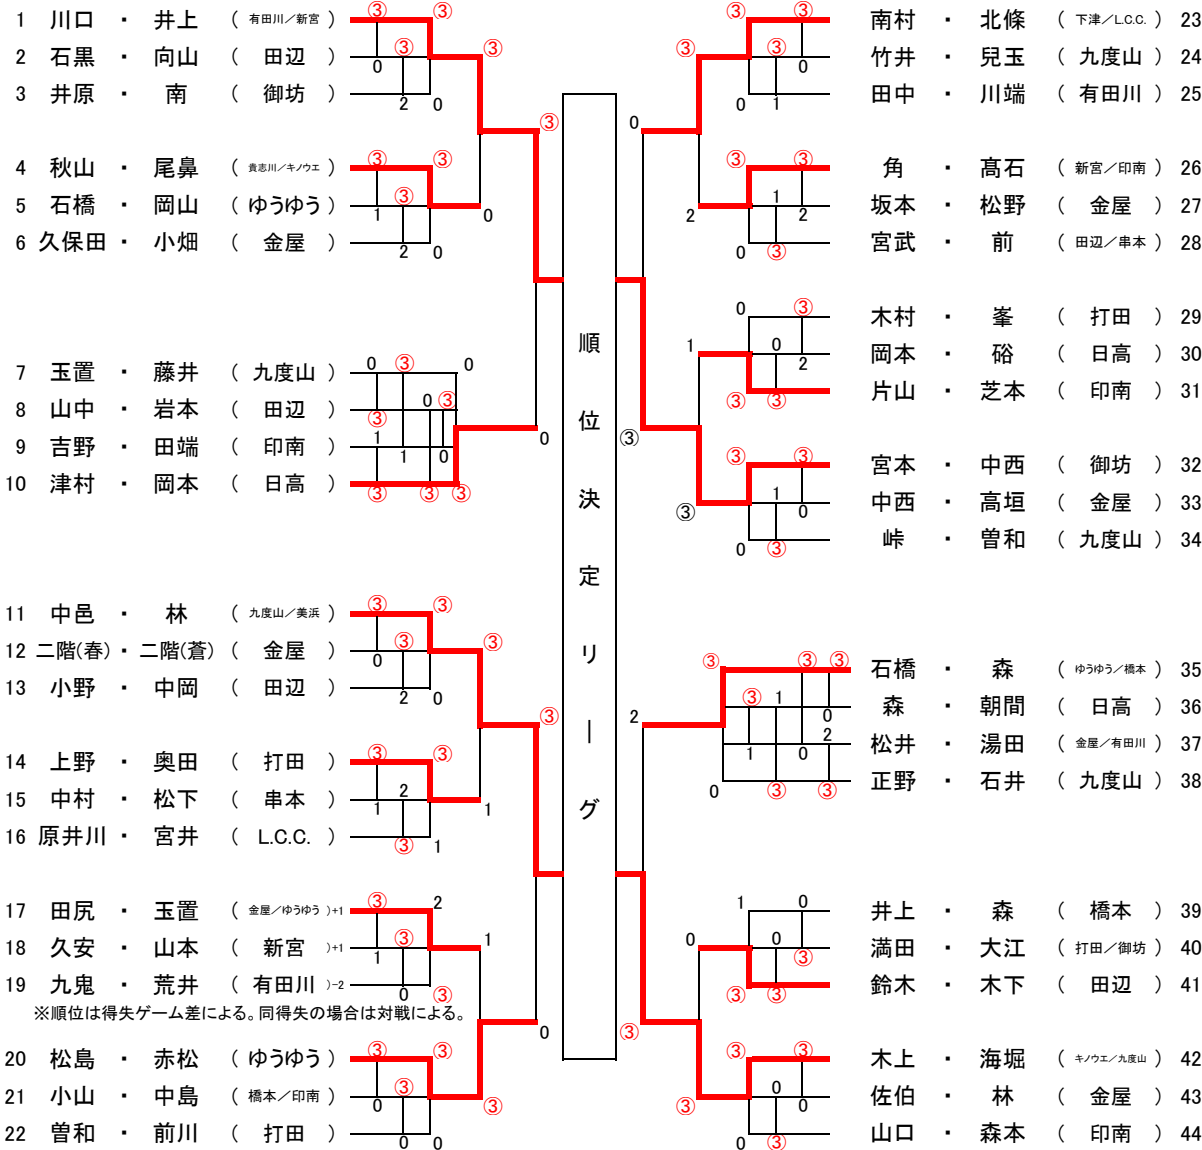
1 川口 ・ 井上 （有田川／新宮）
2 石黒 ・ 向山 （田辺）
3 井原 ・ 南 （御坊）
4 秋山 ・ 尾鼻 （貴志川／キノウエ）
5 石橋 ・ 岡山 （ゆうゆう）
6 久保田 ・ 小畑 （金屋）
7 玉置 ・ 藤井 （九度山）
8 山中 ・ 岩本 （田辺）
9 吉野 ・ 田端 （印南）
10 津村 ・ 岡本 （日高）
11 中邑 ・ 林 （九度山／美浜）
12 二階(春) ・ 二階(蒼) （金屋）
13 小野 ・ 中岡 （田辺）
14 上野 ・ 奥田 （打田）
15 中村 ・ 松下 （串本）
16 原井川 ・ 宮井 （L.C.C.）
17 田尻 ・ 玉置 （金屋／ゆうゆう）+1
18 久安 ・ 山本 （新宮）+1
19 九鬼 ・ 荒井 （有田川）-2
※順位は得失ゲーム差による。同得失の場合は対戦による。
20 松島 ・ 赤松 （ゆうゆう）
21 小山 ・ 中島 （橋本／印南）
22 曽和 ・ 前川 （打田）

順位決定リーグ

南村 ・ 北條 （下津／L.C.C.） 23
竹井 ・ 兒玉 （九度山） 24
田中 ・ 川端 （有田川） 25
角 ・ 高石 （新宮／印南） 26
坂本 ・ 松野 （金屋） 27
宮武 ・ 前 （田辺／串本） 28
木村 ・ 峯 （打田） 29
岡本 ・ 硲 （日高） 30
片山 ・ 芝本 （印南） 31
宮本 ・ 中西 （御坊） 32
中西 ・ 高垣 （金屋） 33
峠 ・ 曽和 （九度山） 34
石橋 ・ 森 （ゆうゆう／橋本） 35
森 ・ 朝間 （日高） 36
松井 ・ 湯田 （金屋／有田川） 37
正野 ・ 石井 （九度山） 38
井上 ・ 森 （橋本） 39
満田 ・ 大江 （打田／御坊） 40
鈴木 ・ 木下 （田辺） 41
木上 ・ 海堀 （キノウエ／九度山） 42
佐伯 ・ 林 （金屋） 43
山口 ・ 森本 （印南） 44

③ ③ ③ 0 ③ 2 0 ③ ③ ③ ③ 1 0 2 0 0 ③ ③ 0 ③ 0 ③ ③ 1 1 0 0 ③ ③ ③ ③ ③ ③ ③ 0 ③ 2 0 ③ ③ ③ 2 1 1 ③ 1 ③ 2 ③ 1 1 0 ③ 0 ③ ③ ③ ③ ③ 0 0 0 ③
③ ③ ③ ③ 0 0 1 0 ③ ③ ③ ③ 1 2 2 0 ③ 0 ③ 1 0 2 ③ ③ ③ ③ ③ ③ 1 0 ③ 0 ③ ③ ③ ③ ③ ③ 1 0 2 1 0 2 0 ③ ③ 1 0 0 0 ③ ③ ③ ③ ③ ③ ③ 0 0 0 ③